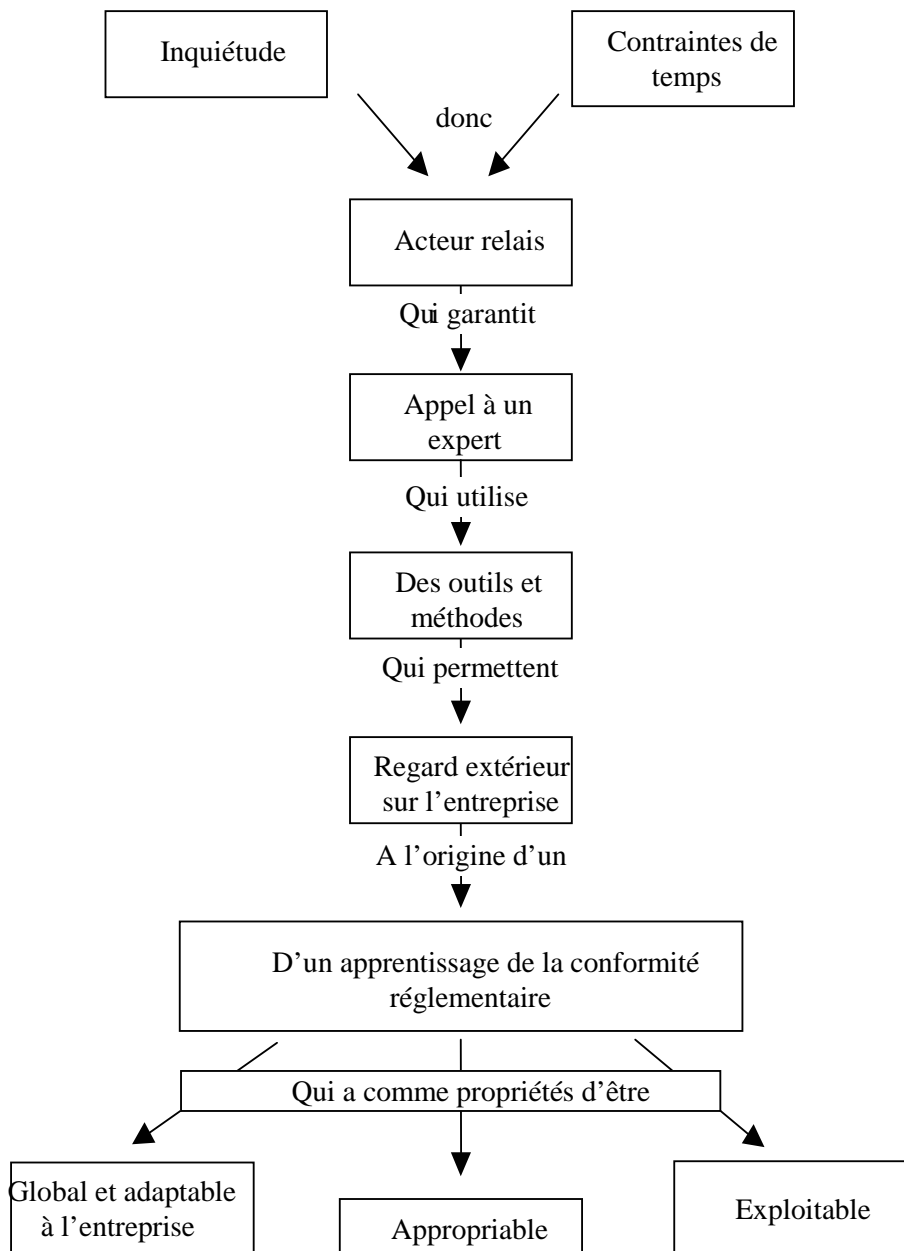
Inquiétude

Contraintes de temps

donc

Acteur relais

Qui garantit

Appel à un expert

Qui utilise

Des outils et méthodes

Qui permettent

Regard extérieur sur l'entreprise

A l'origine d'un

D'un apprentissage de la conformité réglementaire

Qui a comme propriétés d'être

Global et adaptable à l'entreprise

Appropriable

Exploitable